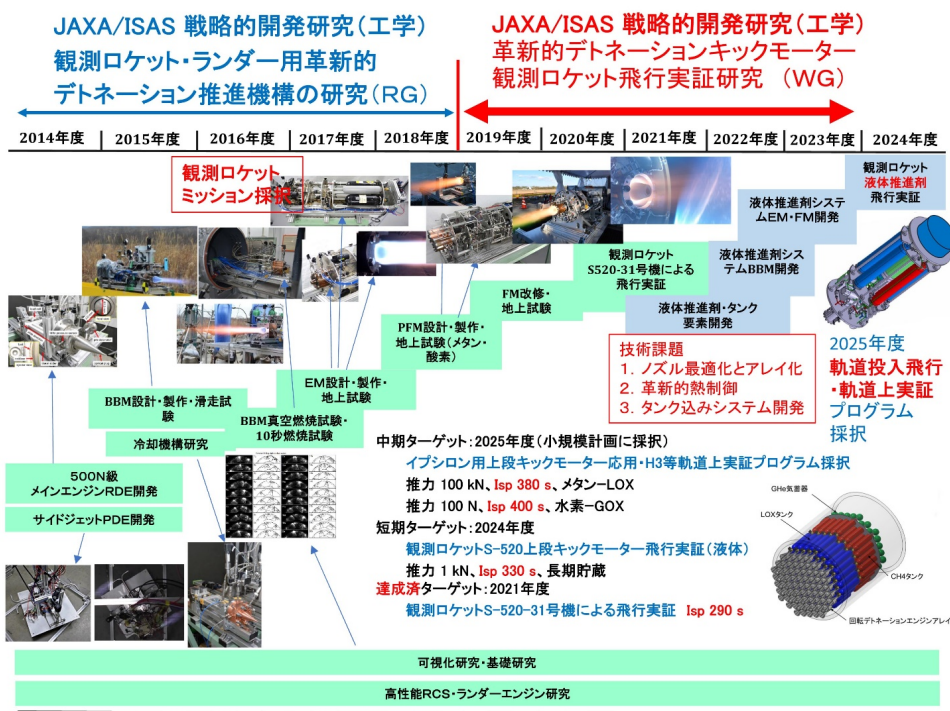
JAXA/ISAS 戦略的開発研究（工学）
観測ロケット・ランダー用革新的
デトネーション推進機構の研究（RG）

JAXA/ISAS 戦略的開発研究（工学）
革新的デトネーションキックモーター
観測ロケット飛行実証研究 （WG）

| 2014年度 | 2015年度 | 2016年度 | 2017年度 | 2018年度 | 2019年度 | 2020年度 | 2021年度 | 2022年度 | 2023年度 | 2024年度 |
|---|---|---|---|---|---|---|---|---|---|---|

観測ロケット
ミッション採択

観測ロケット
液体推進剤
飛行実証

液体推進剤システムEM・FM開発

液体推進剤システムBBM開発

観測ロケット
S520-31号機による
飛行実証

液体推進剤・タンク
要素開発

FM改修・
地上試験

PFM設計・製作・
地上試験（メタン・
酸素）

技術課題
1. ノズル最適化とアレイ化
2. 革新的熱制御
3. タンク込みシステム開発

2025年度
軌道投入飛行
・軌道上実証
プログラム
採択

EM設計・製作・
地上試験

BBM設計・製作・滑走試験

BBM真空燃焼試験・
10秒燃焼試験

冷却機構研究

500N級
メインエンジンRDE開発

サイドジェットPDE開発

中期ターゲット：2025年度（小規模計画に採択）
イプシロン用上段キックモーター応用・H3等軌道上実証プログラム採択
推力 100 kN、Isp 380 s、メタン−LOX
推力 100 N、Isp 400 s、水素−GOX
短期ターゲット：2024年度
観測ロケットS-520上段キックモーター飛行実証（液体）
推力 1 kN、Isp 330 s、長期貯蔵
達成済ターゲット：2021年度
観測ロケットS-520-31号機による飛行実証 Isp 290 s

GHe気蓄器
LOXタンク
CH4タンク
回転デトネーションエンジンアレイ

可視化研究・基礎研究

高性能RCS・ランダーエンジン研究